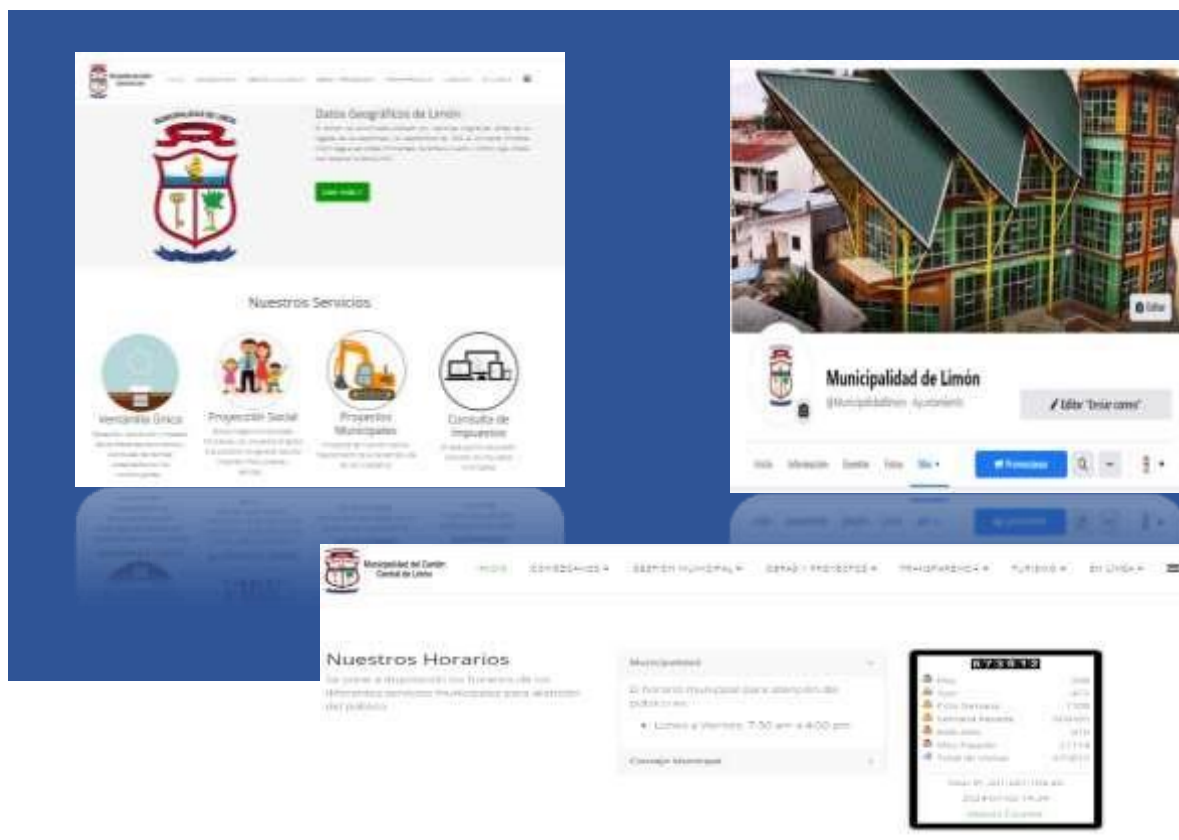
Datos Geográficos de Limón

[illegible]

Nuestros Servicios

Ventanilla Única

Proyección Social

Proyectos Municipales

Consulta de Impuestos

Editar

Municipalidad de Limón

Editar "Enviar correo"

Promocionar

Municipalidad del Cantón Central de Limón

INICIO

Nuestros Horarios

Municipalidad

Lunes a Viernes: 7:30 am a 4:00 pm

Concejo Municipal